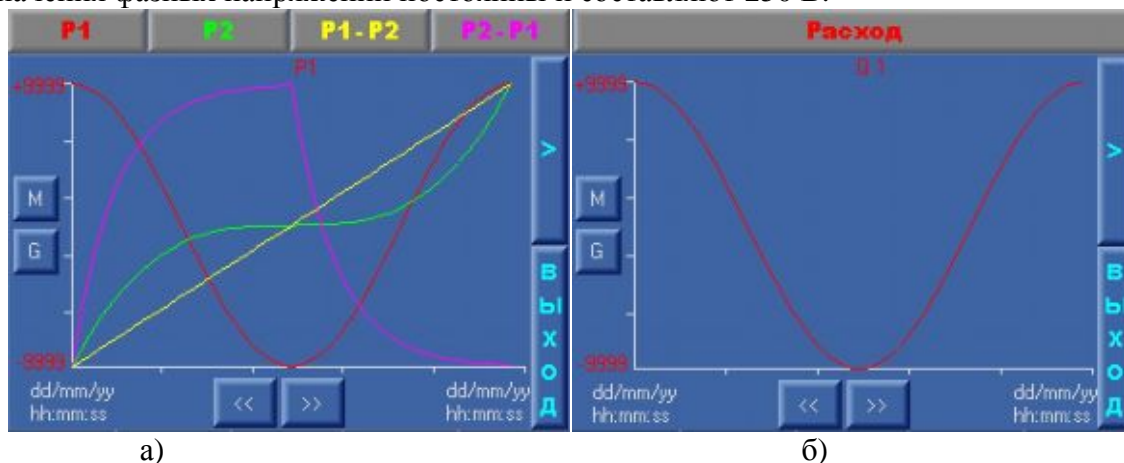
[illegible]

P1 | P2 | P1 - P2 | P2 - P1

P1

+9999

M

G

-9999

dd/mm/yy
hh:mm:ss

<< >>

dd/mm/yy
hh:mm:ss

>

В
Ы
Х
О
Д

а)

Расход

Q 1

+9999

M

G

-9999

dd/mm/yy
hh:mm:ss

<< >>

dd/mm/yy
hh:mm:ss

>

В
Ы
Х
О
Д

б)